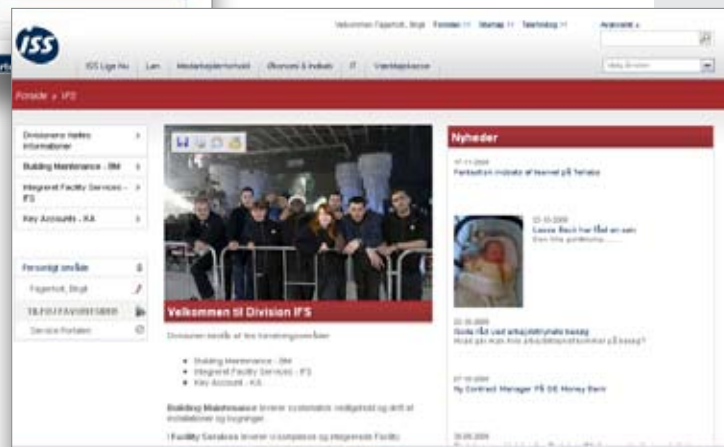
ISS

Velkommen Fagerholt, Birgit Forsiden >> Sitemap >> Teknologi >>

Avanceret »

ISS Lige Nu Løn Medarbejderforhold Økonomi & Indkøb IT Værktøjskasse

Vælg division

Forside » IFS

Divisionens fælles informationer

Building Maintenance - BM

Integreret Facility Services - IFS

Key Accounts - KA

Personligt område

Fagerholt, Birgit

TILFØJ FAVORITSIDER

Service Portalen

Velkommen til Division IFS

Divisionen består af tre forretningsområder:

• Building Maintenance - BM
• Integreret Facility Services - IFS
• Key Account - KA

Building Maintenance leverer systematisk vedligehold og drift af installationer og bygninger.

I Facility Services leverer vi komplekse og integrerede Facility

Nyheder

17-11-2009
Fantastisk indsats af teamet på Tetrako

22-10-2009
Lasse Beck har fået en søn
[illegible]

22-10-2009
Gode råd ved arbejdstilsynets besøg
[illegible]

07-10-2009
Ny Contract Manager på SE Money Bank

29-09-2009
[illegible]